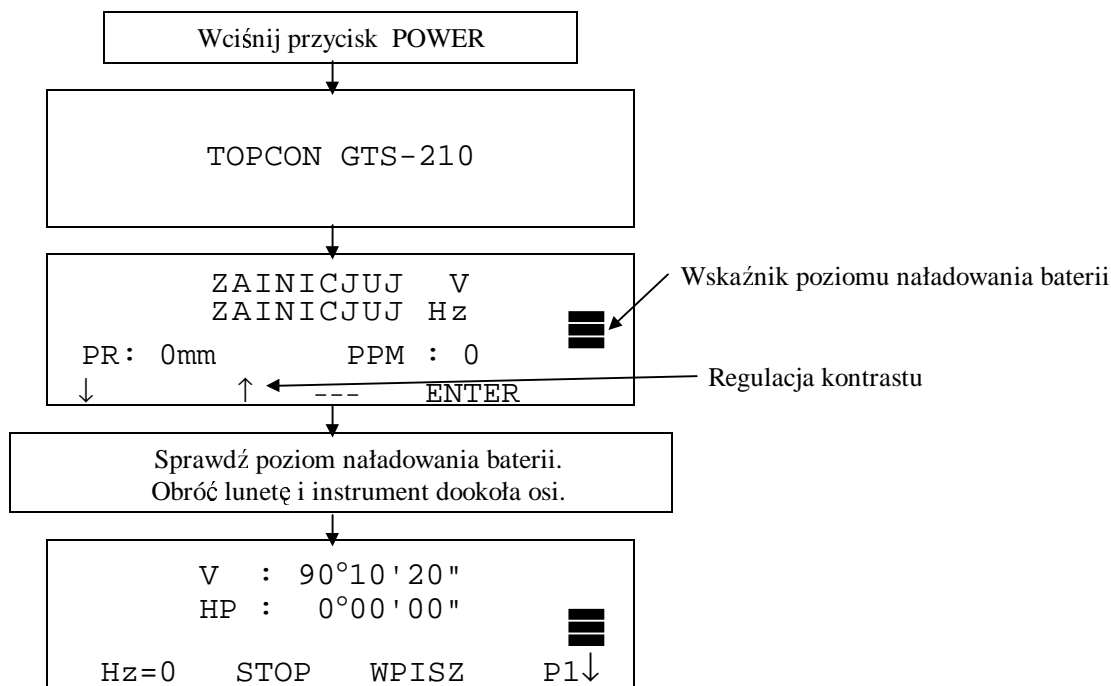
Wciśnij przycisk POWER

TOPCON GTS-210

ZAINICJUJ V
ZAINICJUJ Hz

Wskaźnik poziomu naładowania baterii

PR: 0mm PPM : 0
↓ ↑ --- ENTER

Regulacja kontrastu

Sprawdź poziom naładowania baterii.
Obróć lunetę i instrument dookoła osi.

V : 90°10'20"
HP : 0°00'00"

Hz=0 STOP WPISZ P1↓